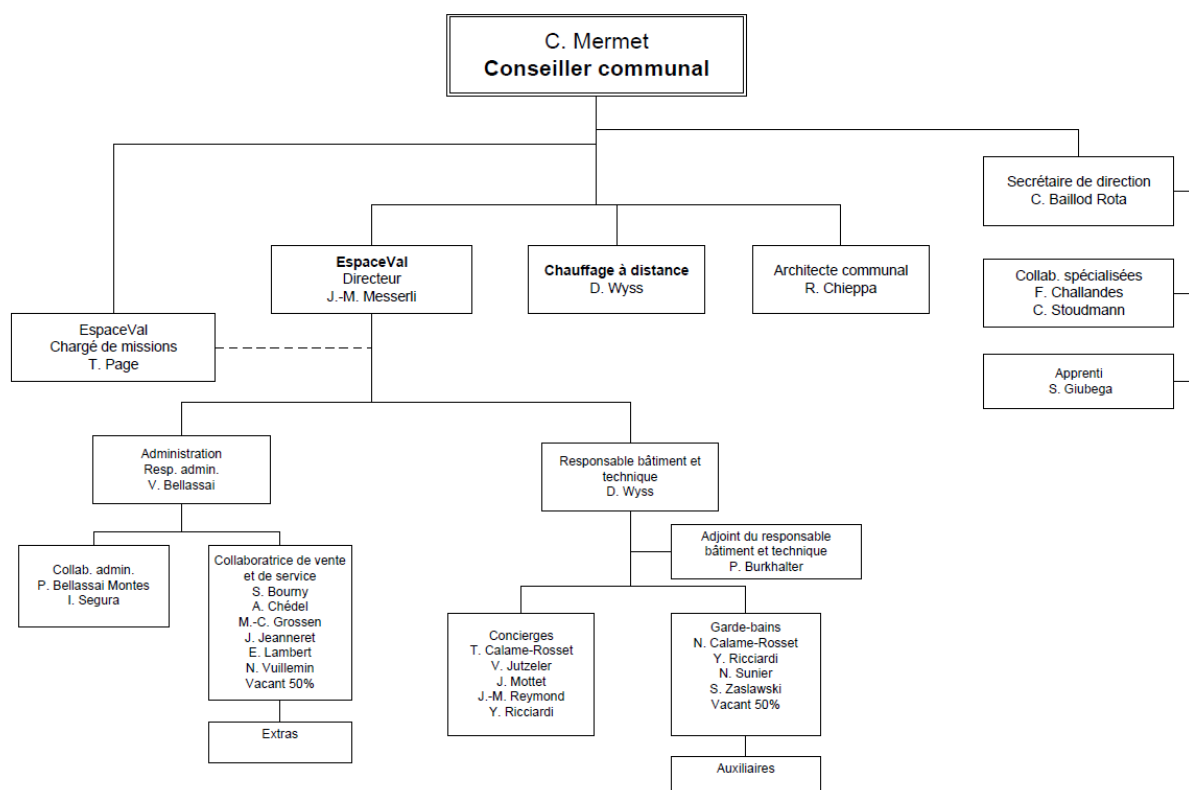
C. Mermet
Conseiller communal

Secrétaire de direction
C. Baillod Rota

EspaceVal
Directeur
J.-M. Messerli

Chauffage à distance
D. Wyss

Architecte communal
R. Chieppa

Collab. spécialisées
F. Challandes
C. Stoudmann

EspaceVal
Chargé de missions
T. Page

Apprenti
S. Giubega

Administration
Resp. admin.
V. Bellassai

Responsable bâtiment et technique
D. Wyss

Adjoint du responsable bâtiment et technique
P. Burkhalter

Collab. admin.
P. Bellassai Montes
I. Segura

Collaboratrice de vente et de service
S. Bourny
A. Chédel
M.-C. Grossen
J. Jeanneret
E. Lambert
N. Vuillemin
Vacant 50%

Concierges
T. Calame-Rosset
V. Jutzeler
J. Mottet
J.-M. Reymond
Y. Ricciardi

Garde-bains
N. Calame-Rosset
Y. Ricciardi
N. Sunier
S. Zaslawski
Vacant 50%

Extras

Auxiliaires